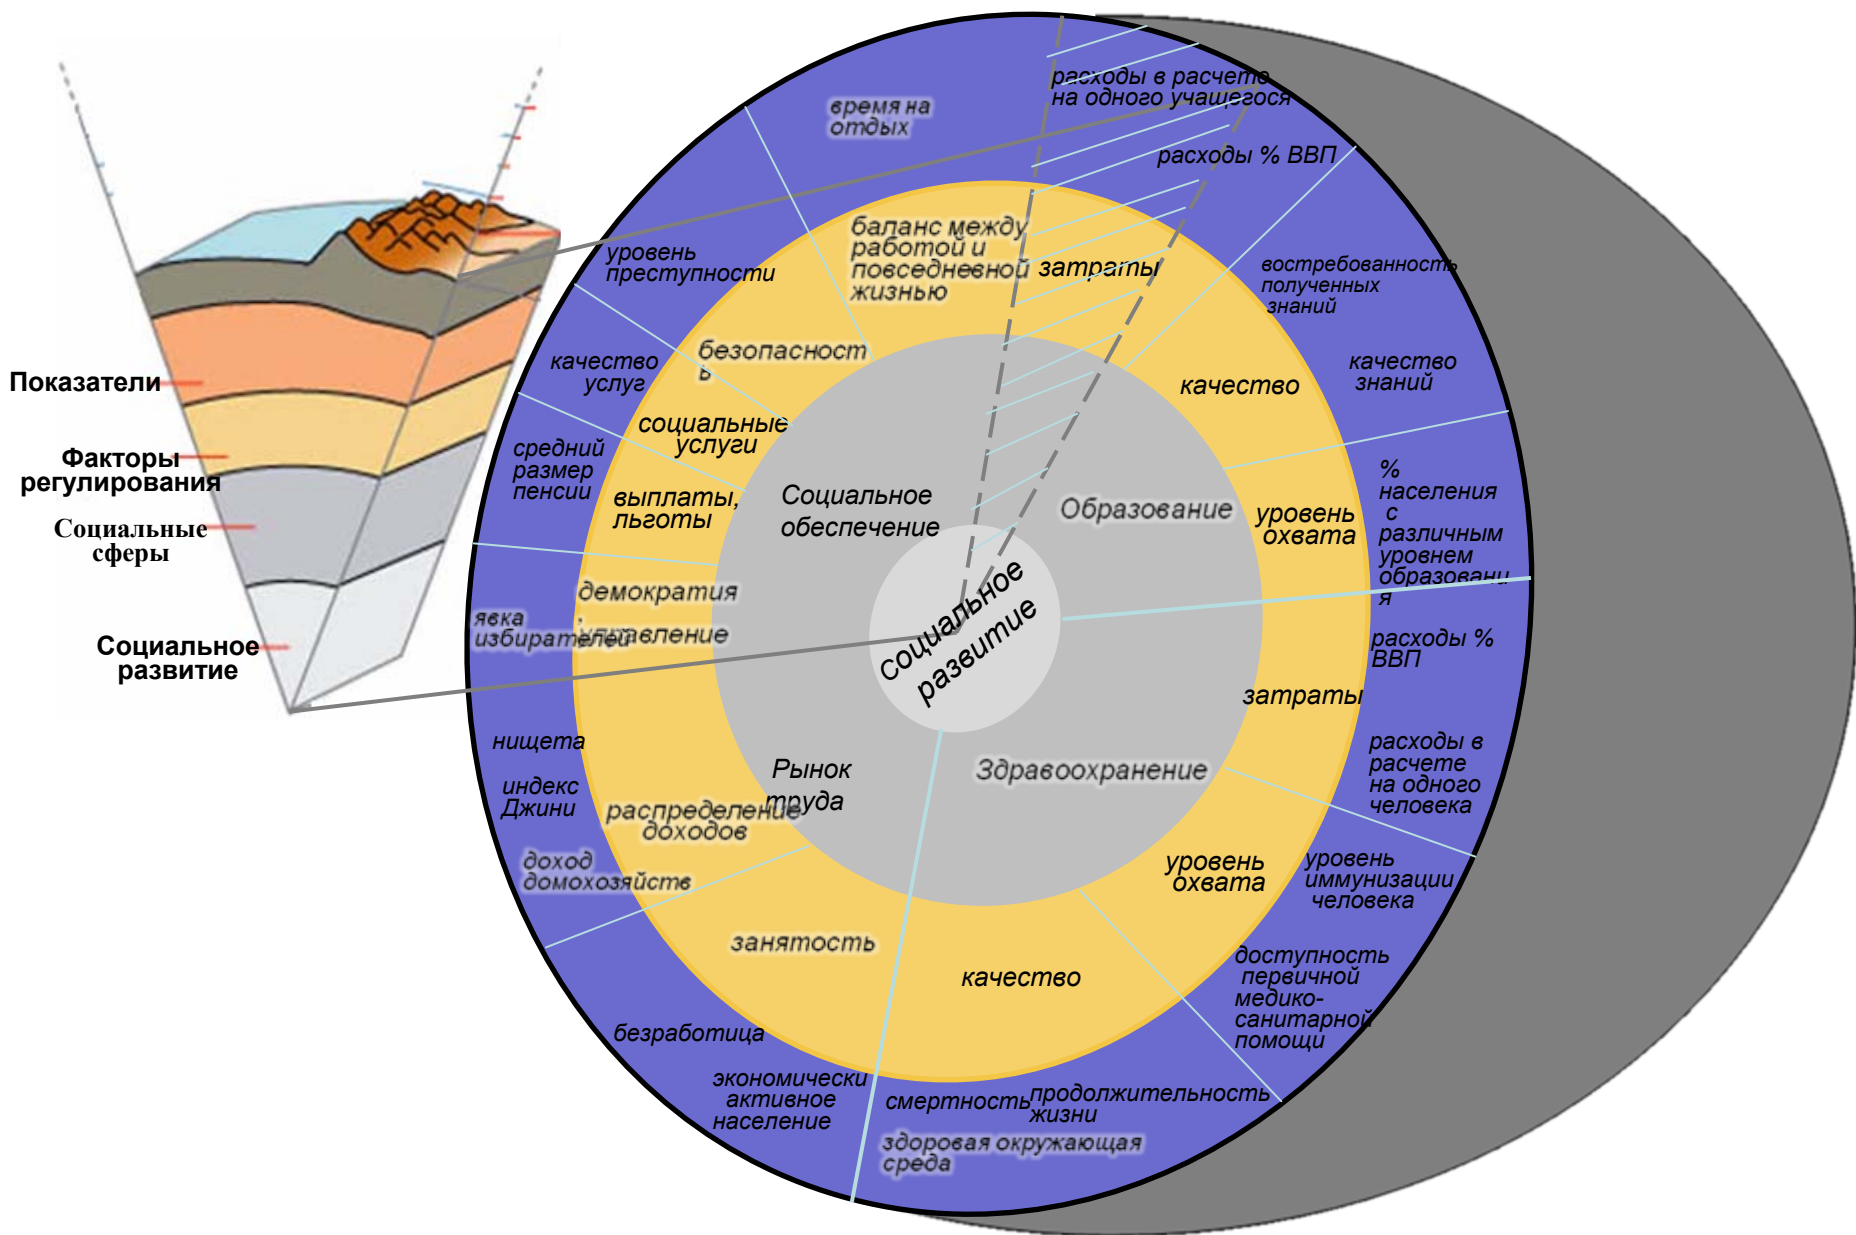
Показатели

Факторы регулирования

Социальные сферы

Социальное развитие

время на отдых

расходы в расчете на одного учащегося

расходы % ВВП

баланс между работой и повседневной жизнью

затраты

уровень преступности

востребованность полученных знаний

безопасность

качество услуг

качество

качество знаний

социальные услуги

средний размер пенсии

выплаты, льготы

Социальное обеспечение

Образование

уровень охвата

% населения с различным уровнем образования

демократия, управление

явка избирателей

социальное развитие

расходы % ВВП

затраты

нищета

индекс Джини

Рынок труда

распределение доходов

Здравоохранение

расходы в расчете на одного человека

доход домохозяйств

уровень охвата

уровень иммунизации человека

занятость

качество

доступность первичной медико-санитарной помощи

безработица

экономически активное население

смертность

продолжительность жизни

здоровая окружающая среда